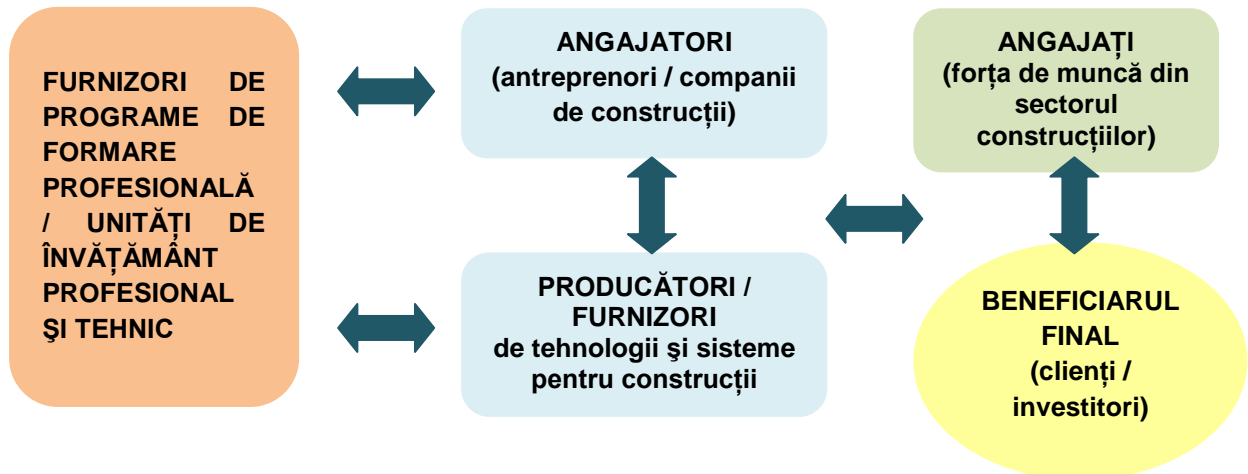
FURNIZORI DE PROGRAME DE FORMARE PROFESIONALĂ / UNITĂȚI DE ÎNVĂȚĂMÂNT PROFESIONAL ŞI TEHNIC

ANGAJATORI (antreprenori / companii de construcții)

ANGAJAȚI (forța de muncă din sectorul construcțiilor)

PRODUCĂTORI / FURNIZORI de tehnologii şi sisteme pentru construcții

BENEFICIARUL FINAL (clienți / investitori)